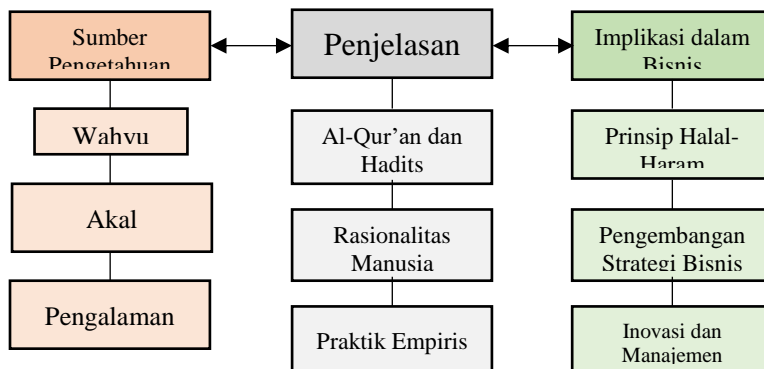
Sumber Pengetahuan

Penjelasan

Implikasi dalam Bisnis

Wahyu

Al-Qur'an dan Hadits

Prinsip Halal-Haram

Akal

Rasionalitas Manusia

Pengembangan Strategi Bisnis

Pengalaman

Praktik Empiris

Inovasi dan Manajemen